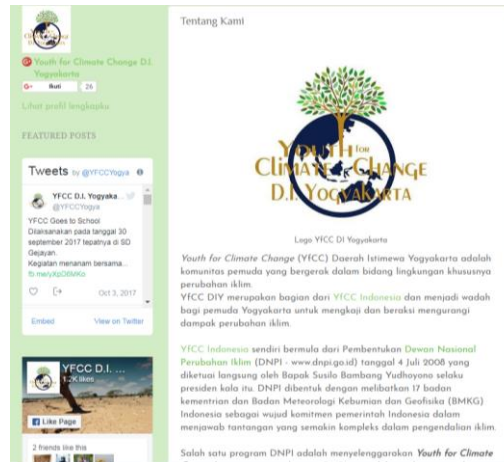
Youth for Climate Change D.I. Yogyakarta

G+ Ikuti 26

Lihat profil lengkapku

FEATURED POSTS

Tweets by @YFCCYogya

YFCC D.I. Yogyaka...
@YFCCYogya

YFCC Goes to School
Dilaksanakan pada tanggal 30 september 2017 tepatnya di SD Gejayan.
Kegiatan menanam bersama...
fb.me/yXpO8MKn

Oct 3, 2017

Embed

View on Twitter

YFCC D.I. ...
1.2K likes

Like Page

2 friends like this

Tentang Kami

YOUTH for CLIMATE CHANGE D.I. YOGYAKARTA

Logo YFCC DI Yogyakarta

Youth for Climate Change (YFCC) Daerah Istimewa Yogyakarta adalah komunitas pemuda yang bergerak dalam bidang lingkungan khususnya perubahan iklim.
YFCC DIY merupakan bagian dari YFCC Indonesia dan menjadi wadah bagi pemuda Yogyakarta untuk mengkaji dan beraksi mengurangi dampak perubahan iklim.

YFCC Indonesia sendiri bermula dari Pembentukan Dewan Nasional Perubahan Iklim (DNPI - www.dnpi.go.id) tanggal 4 Juli 2008 yang diketuai langsung oleh Bapak Susilo Bambang Yudhoyono selaku presiden kala itu. DNPI dibentuk dengan melibatkan 17 badan kementrian dan Badan Meteorologi Kebumian dan Geofisika (BMKG) Indonesia sebagai wujud komitmen pemerintah Indonesia dalam menjawab tantangan yang semakin kompleks dalam pengendalian iklim.

Salah satu program DNPI adalah menyelenggarakan Youth for Climate